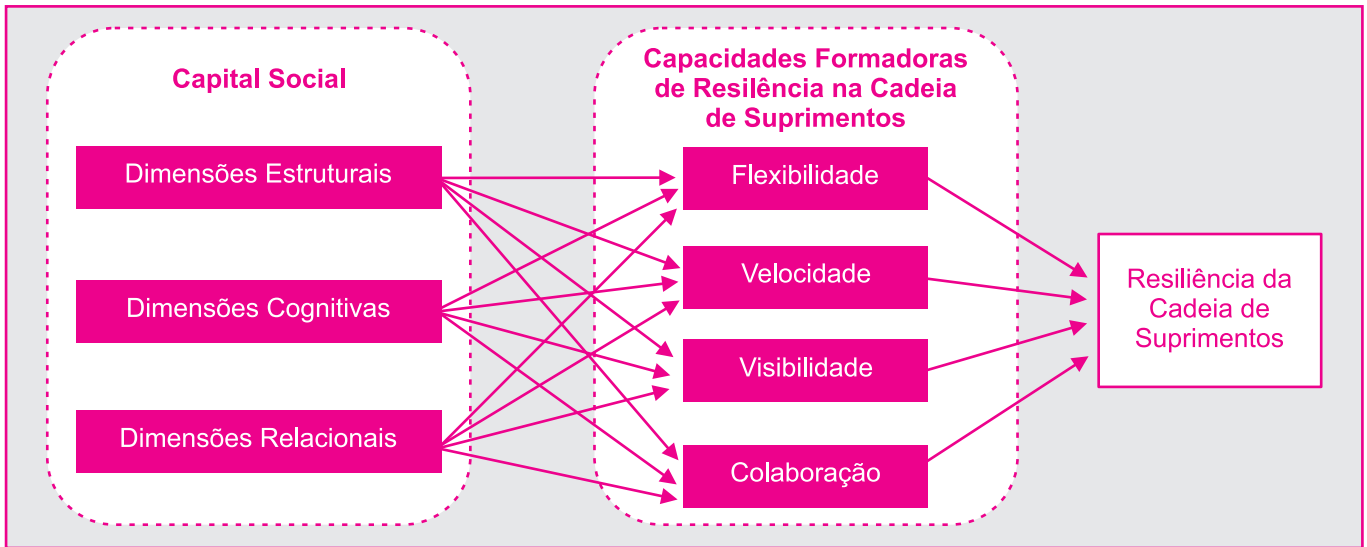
Capital Social

Dimensões Estruturais

Dimensões Cognitivas

Dimensões Relacionais

Capacidades Formadoras de Resiliência na Cadeia de Suprimentos

Flexibilidade

Velocidade

Visibilidade

Colaboração

Resiliência da Cadeia de Suprimentos